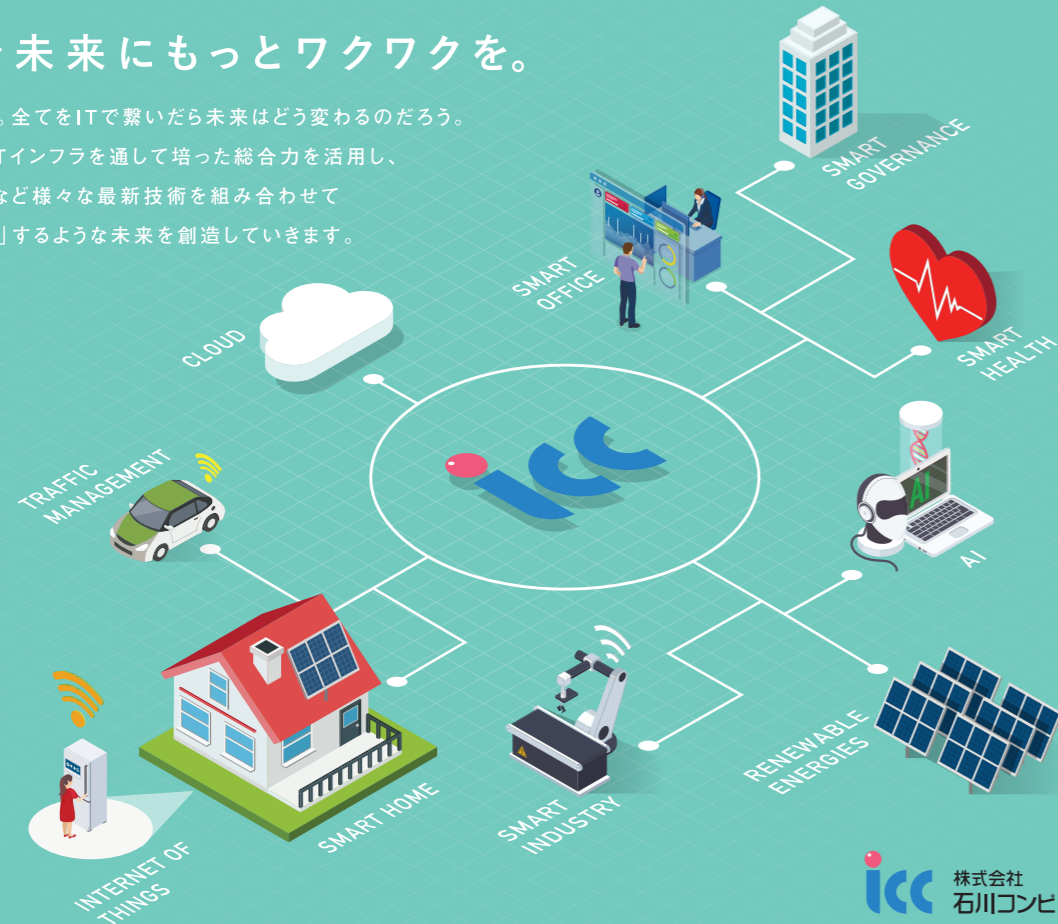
未来にもっとワクワクを。

、全てをITで繋いだら未来はどう変わるのだろう。
Tインフラを通して培った総合力を活用し、
など様々な最新技術を組み合わせて
」するような未来を創造していきます。

SMART GOVERNANCE

SMART OFFICE

SMART HEALTH

CLOUD

TRAFFIC MANAGEMENT

AI

RENEWABLE ENERGIES

SMART HOME

SMART INDUSTRY

INTERNET OF THINGS

icc 株式会社 石川コンピ